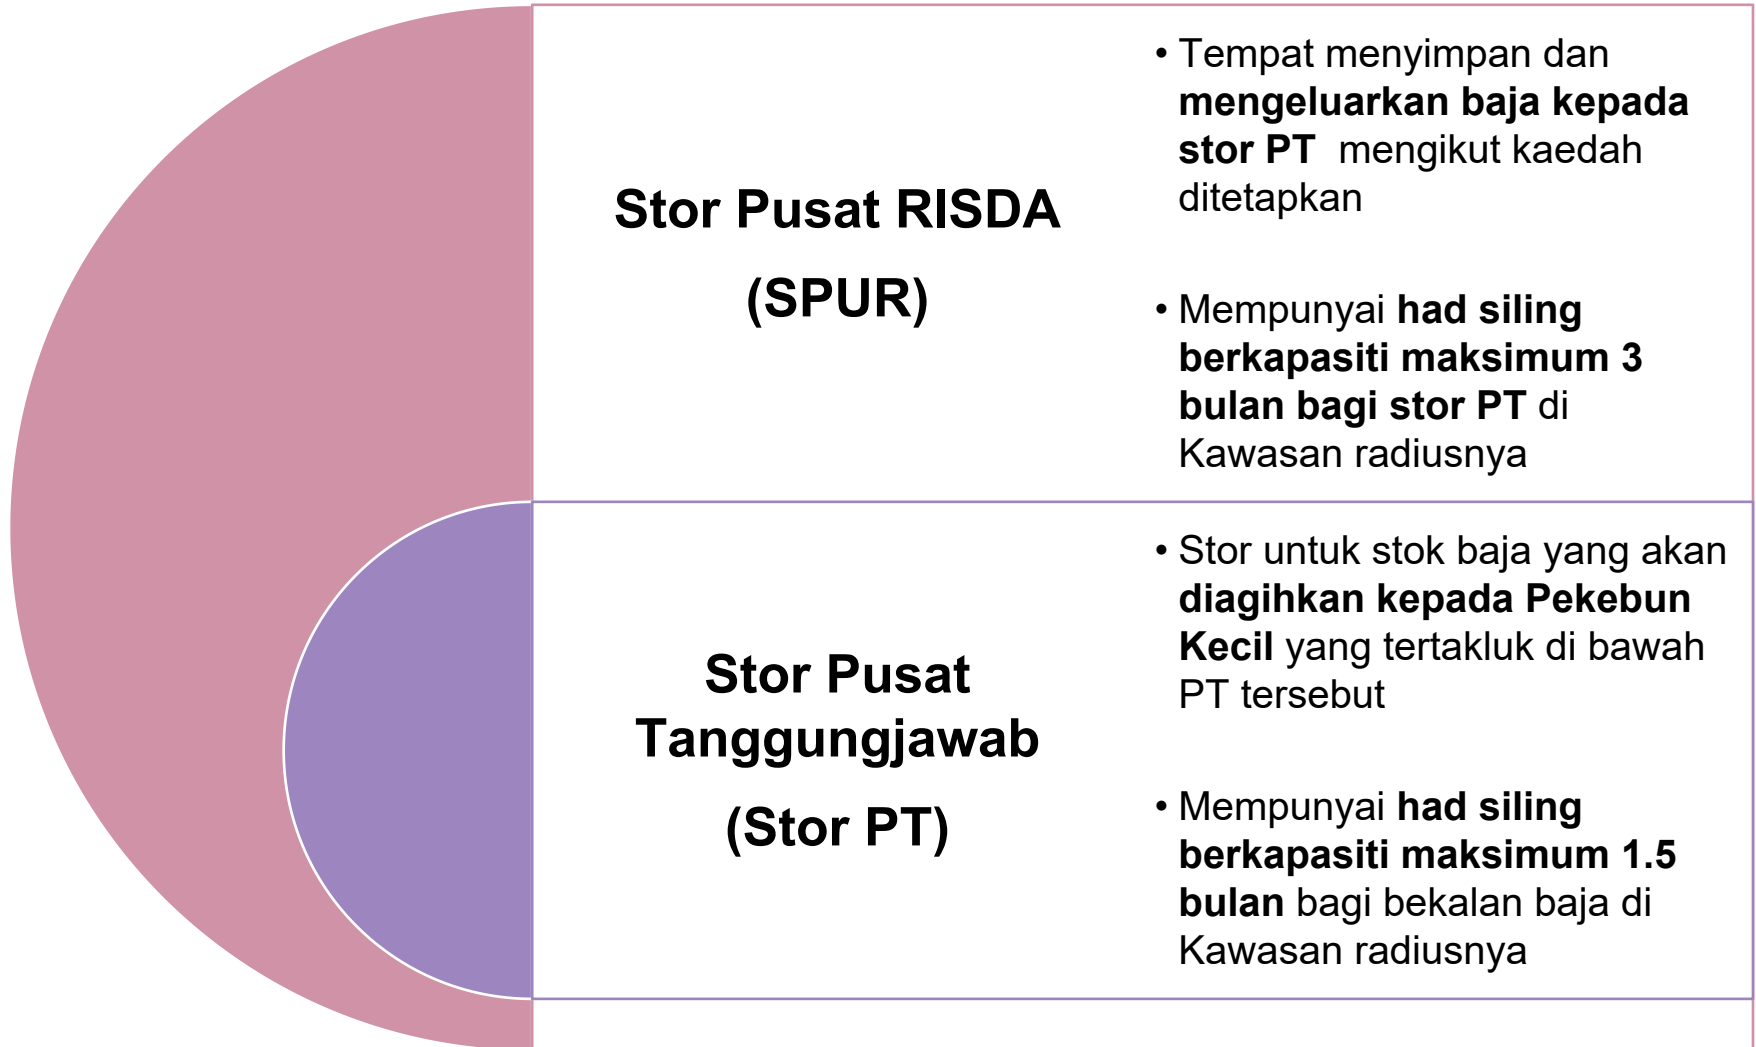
Stor Pusat RISDA (SPUR)

• Tempat menyimpan dan **mengeluarkan baja kepada stor PT** mengikut kaedah ditetapkan

• Mempunyai **had siling berkapasiti maksimum 3 bulan bagi stor PT** di Kawasan radiusnya

Stor Pusat Tanggungjawab (Stor PT)

• Stor untuk stok baja yang akan **diagihkan kepada Pekebun Kecil** yang tertakluk di bawah PT tersebut

• Mempunyai **had siling berkapasiti maksimum 1.5 bulan** bagi bekalan baja di Kawasan radiusnya